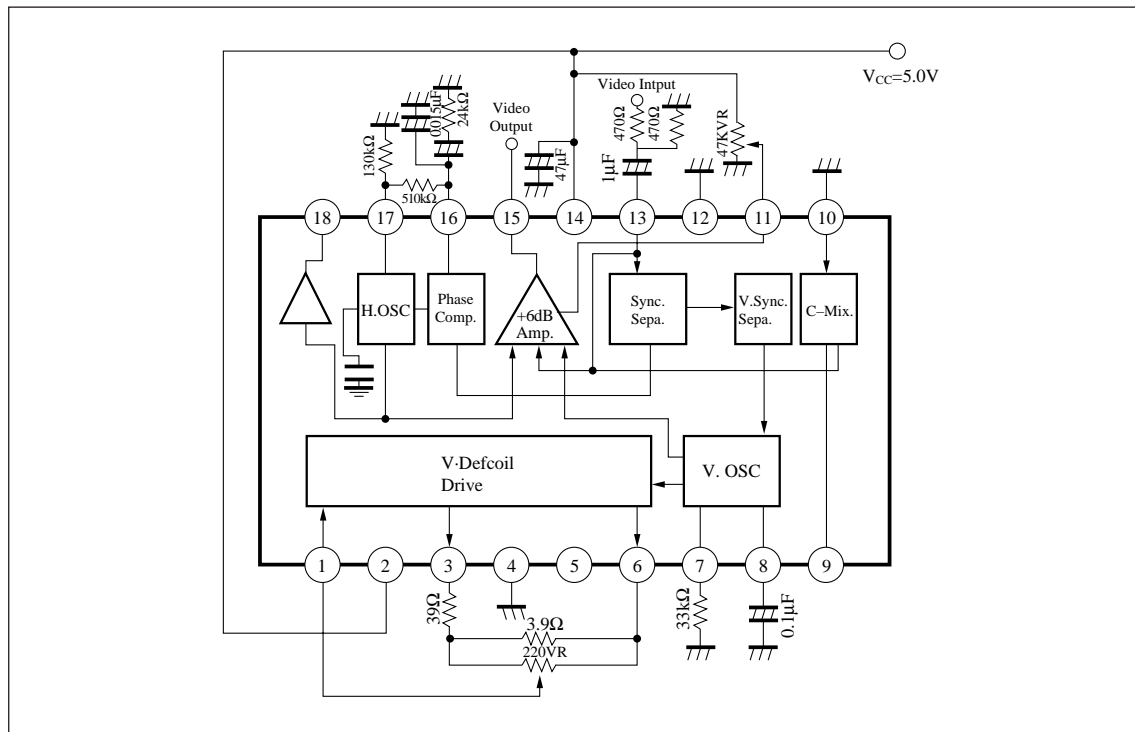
$V_{CC}$=5.0V

Video Intput

0.015μF

24kΩ

130kΩ

510kΩ

Video Output

47μF

470Ω

470Ω

1μF

47KVR

18 17 16 15 14 13 12 11 10

H.OSC

Phase Comp.

+6dB Amp.

Sync. Sepa.

V.Sync. Sepa.

C–Mix.

V·Defcoil Drive

V. OSC

1 2 3 4 5 6 7 8 9

39Ω

3.9Ω

220VR

33kΩ

0.1μF